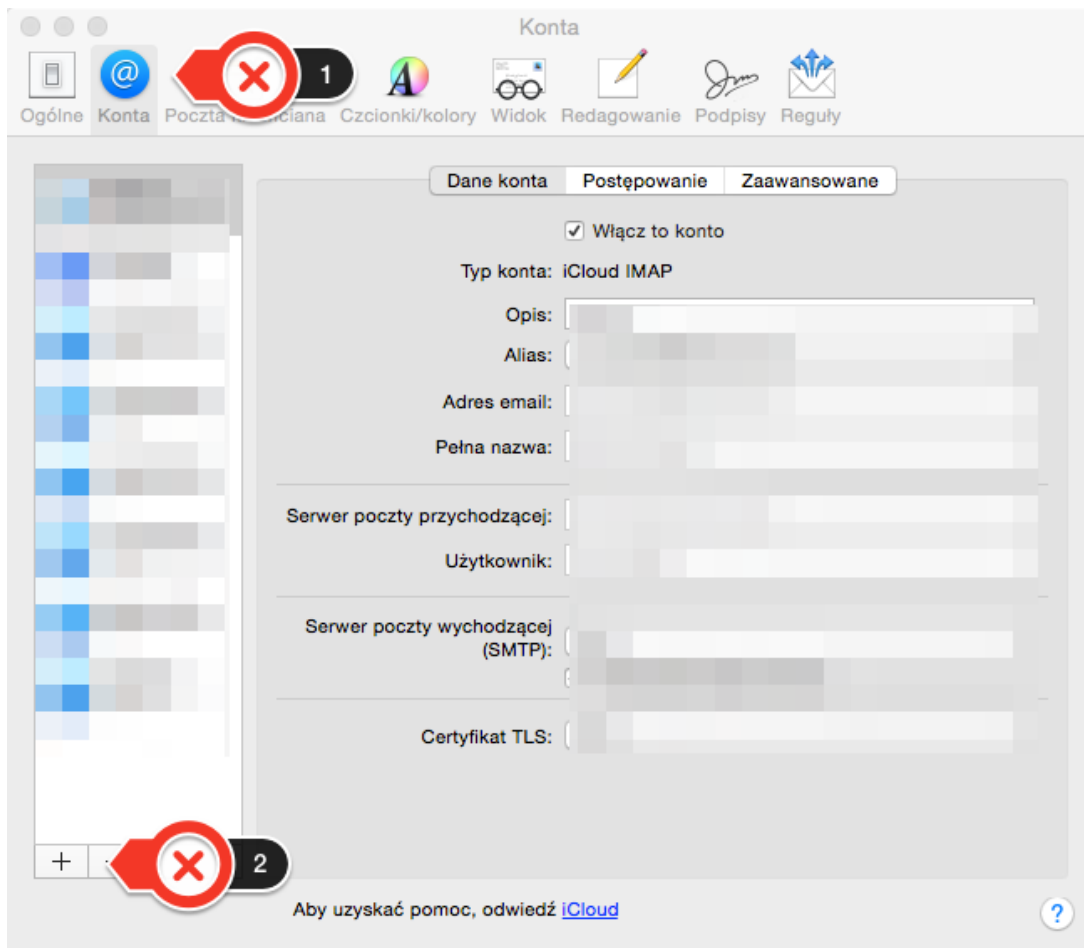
Konta

Ogólne Konta Poczta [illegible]ciana Czcionki/kolory Widok Redagowanie Podpisy Reguły

1

Dane konta Postępowanie Zaawansowane

Włącz to konto

Typ konta: iCloud IMAP

Opis:

Alias:

Adres email:

Pełna nazwa:

Serwer poczty przychodzącej:

Użytkownik:

Serwer poczty wychodzącej (SMTP):

Certyfikat TLS:

+

2

Aby uzyskać pomoc, odwiedź iCloud

?